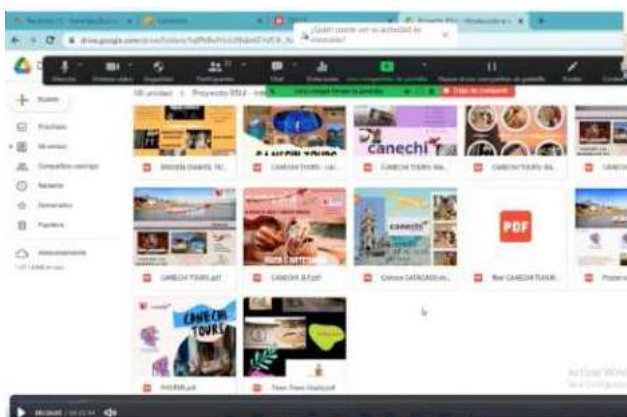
¿Quién puede ver tu actividad de visualización?

Nuevo

Prioritario

Mi unidad

Compartido conmigo

Reciente

Destacados

Papelera

Almacenamiento

Mi unidad > Proyecto RSU

CANECHI TOURS

canechi

CANECHI TOURS

canechi

PDF

CANECHI TOURS.pdf

CANECHI_B.Pptf

CANECHI TOURS

Activar Windows